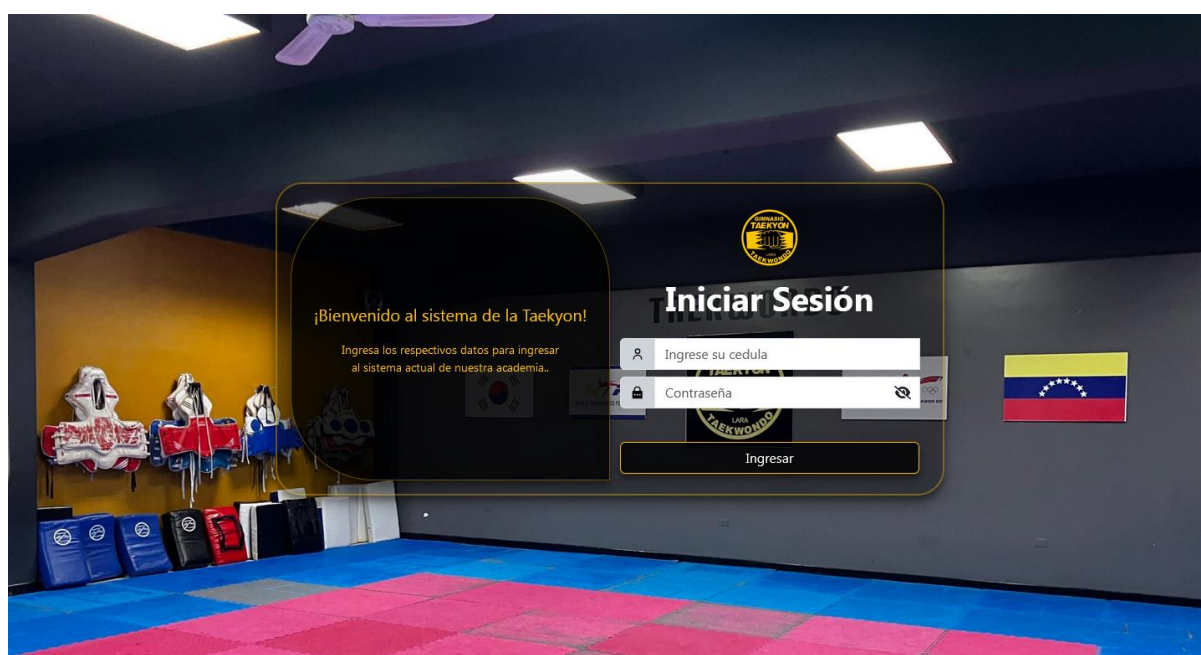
GIMNASIO TAEKYON TAEKWONDO

¡Bienvenido al sistema de la Taekyon!

Ingresa los respectivos datos para ingresar al sistema actual de nuestra academia..

Iniciar Sesión

Ingrese su cedula

Contraseña

Ingresar